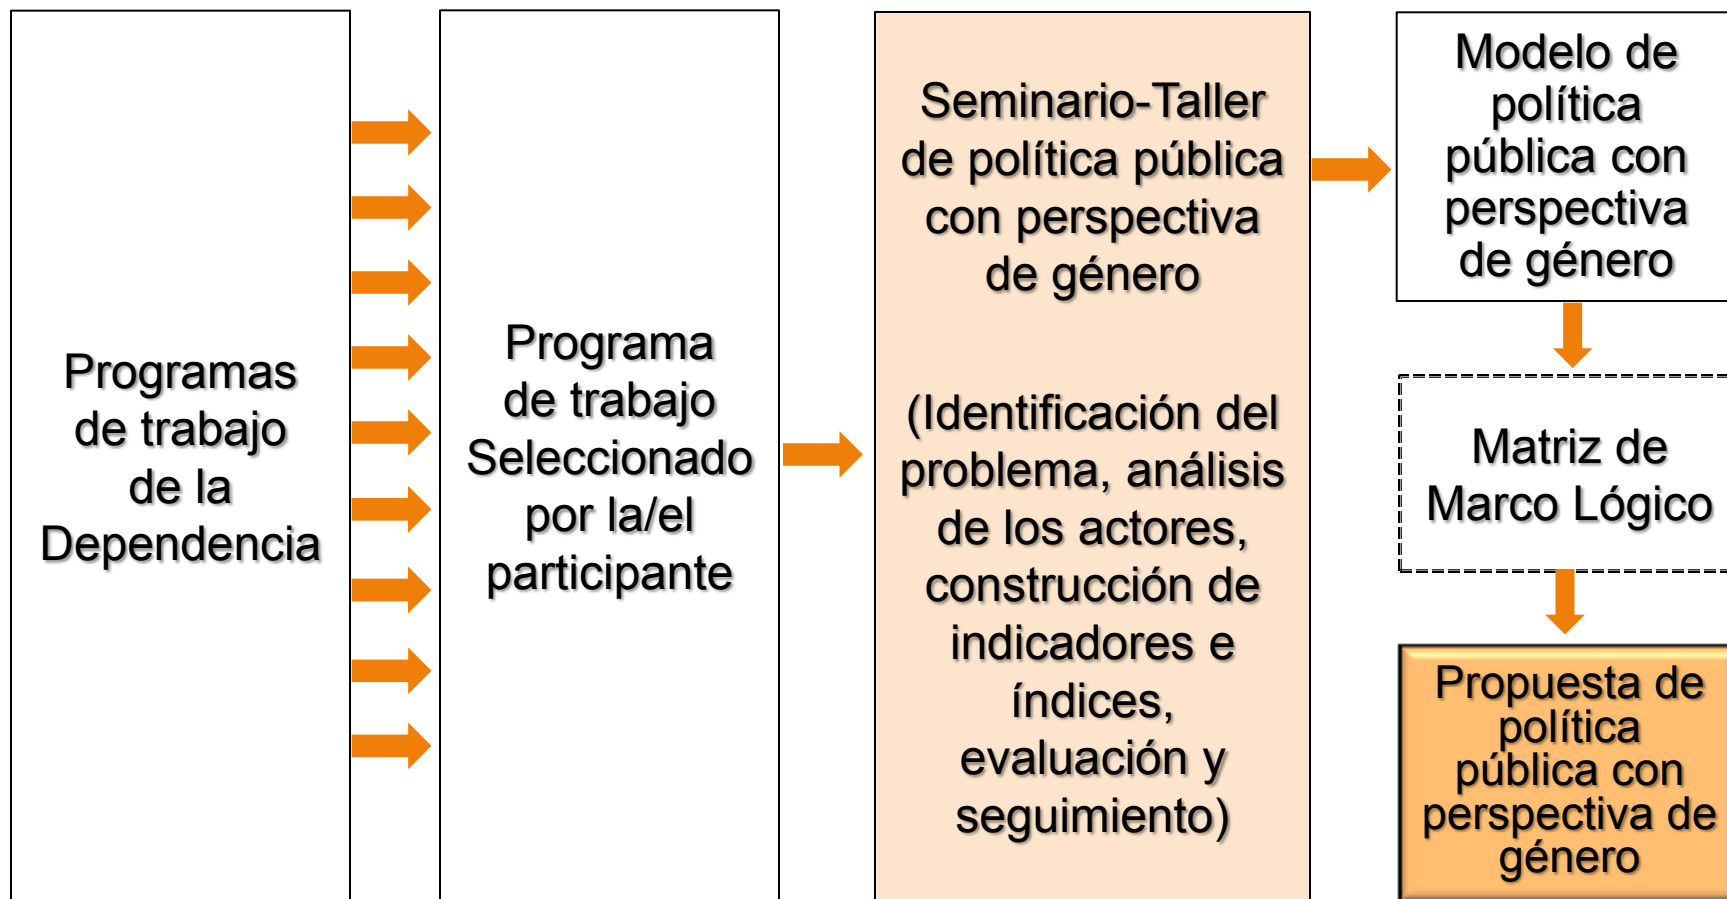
Programas de trabajo de la Dependencia

Programa de trabajo Seleccionado por la/el participante

Seminario-Taller de política pública con perspectiva de género

(Identificación del problema, análisis de los actores, construcción de indicadores e índices, evaluación y seguimiento)

Modelo de política pública con perspectiva de género

Matriz de Marco Lógico

Propuesta de política pública con perspectiva de género